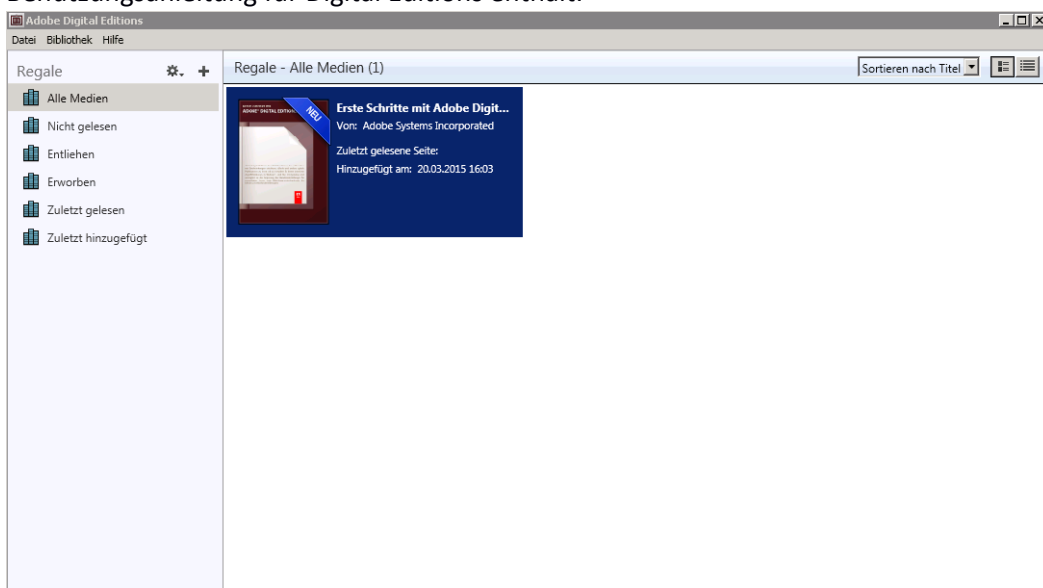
Benutzungsanleitung für Digital Editions enthält.

Adobe Digital Editions

Datei Bibliothek Hilfe

Regale

Alle Medien
Nicht gelesen
Entliehen
Erworben
Zuletzt gelesen
Zuletzt hinzugefügt

Regale - Alle Medien (1)

Sortieren nach Titel

ADOBE® DIGITAL EDITIONS

NEU

Erste Schritte mit Adobe Digit...
Von: Adobe Systems Incorporated
Zuletzt gelesene Seite:
Hinzugefügt am: 20.03.2015 16:03